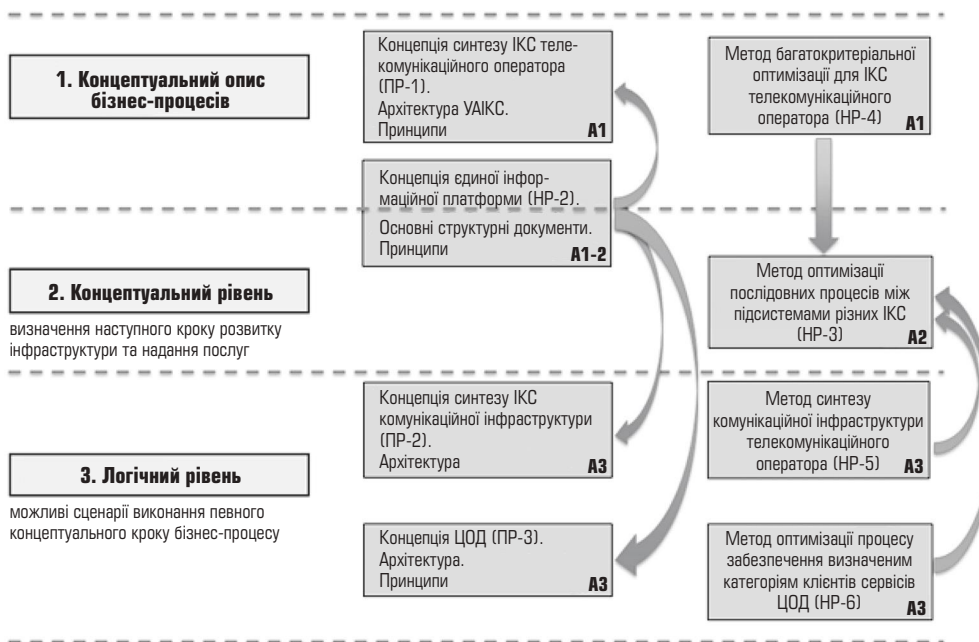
1. Концептуальний опис бізнес-процесів

Концепція синтезу ІКС телекомунікаційного оператора (ПР-1).
Архітектура УАІКС.
Принципи
A1

Метод багатокритеріальної оптимізації для ІКС телекомунікаційного оператора (НР-4)
A1

Концепція єдиної інформаційної платформи (НР-2).
Основні структурні документи.
Принципи
A1-2

2. Концептуальний рівень

визначення наступного кроку розвитку інфраструктури та надання послуг

Метод оптимізації послідовних процесів між підсистемами різних ІКС (НР-3)
A2

Концепція синтезу ІКС комунікаційної інфраструктури (ПР-2).
Архітектура
A3

Метод синтезу комунікаційної інфраструктури телекомунікаційного оператора (НР-5)
A3

3. Логічний рівень

можливі сценарії виконання певного концептуального кроку бізнес-процесу

Концепція ЦОД (ПР-3).
Архітектура.
Принципи
A3

Метод оптимізації процесу забезпечення визначеним категоріям клієнтів сервісів ЦОД (НР-6)
A3